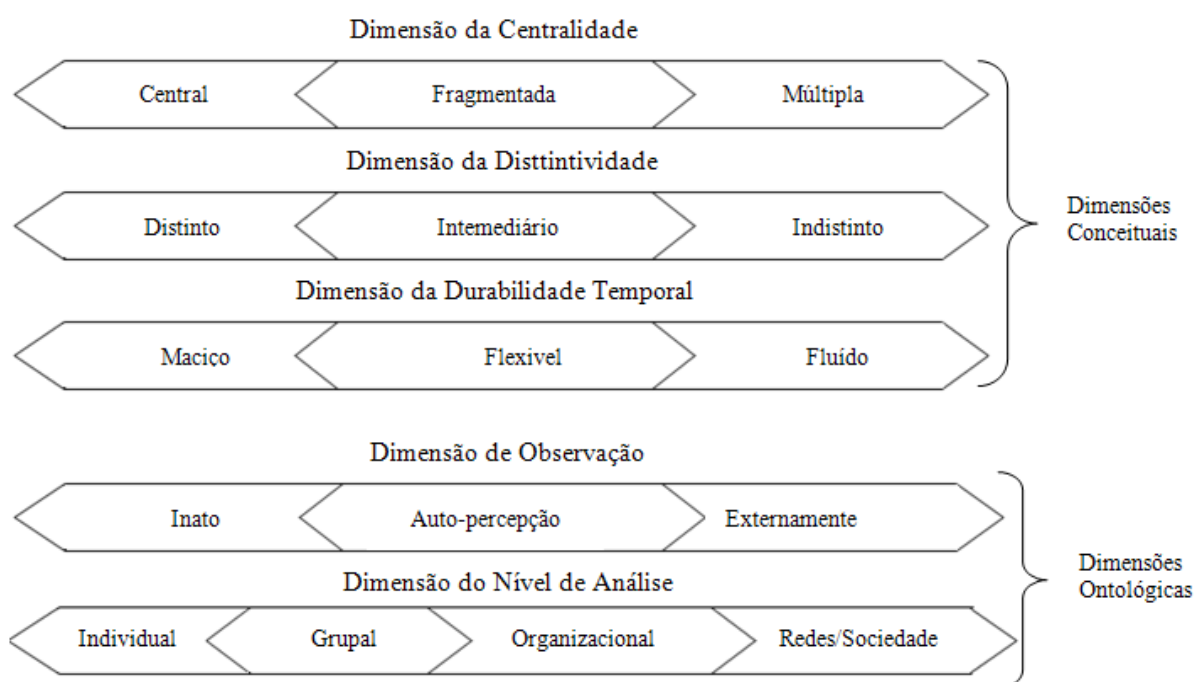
Dimensão da Centralidade

Central | Fragmentada | Múltipla

Dimensão da Disttintividade

Distinto | Intemediário | Indistinto

Dimensão da Durabilidade Temporal

Maciço | Flexivel | Fluído

Dimensões Conceituais

Dimensão de Observação

Inato | Auto-percepção | Externamente

Dimensão do Nível de Análise

Individual | Grupal | Organizacional | Redes/Sociedade

Dimensões Ontológicas